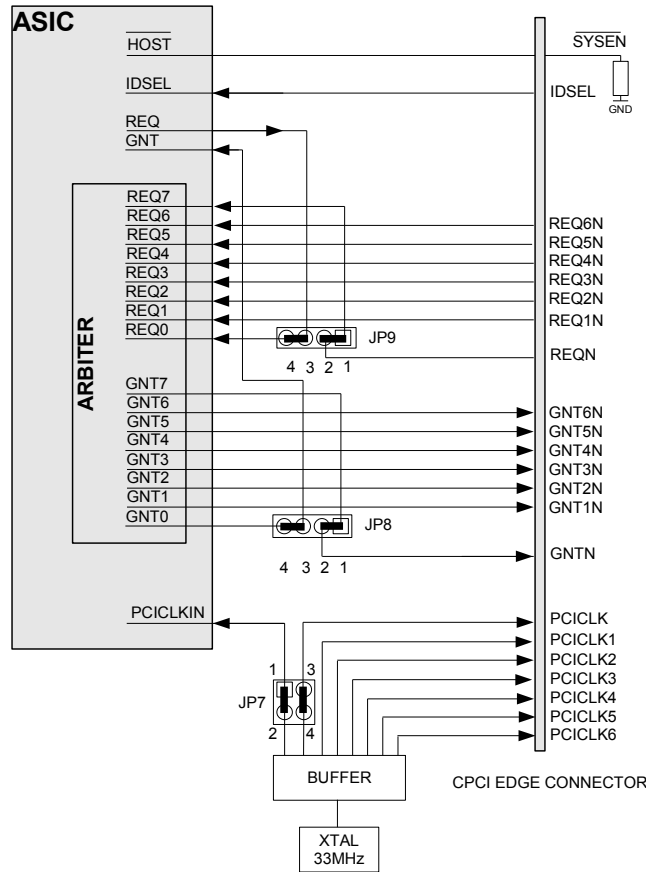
ASIC
HOST
IDSEL
REQ
GNT
ARBITER
REQ7
REQ6
REQ5
REQ4
REQ3
REQ2
REQ1
REQ0
GNT7
GNT6
GNT5
GNT4
GNT3
GNT2
GNT1
GNT0
PCICLKIN
SYSEN
GND
IDSEL
REQ6N
REQ5N
REQ4N
REQ3N
REQ2N
REQ1N
JP9
4 3 2 1
REQN
GNT6N
GNT5N
GNT4N
GNT3N
GNT2N
GNT1N
JP8
4 3 2 1
GNTN
PCICLK
PCICLK1
PCICLK2
PCICLK3
PCICLK4
PCICLK5
PCICLK6
1 3
JP7
2 4
BUFFER
CPCI EDGE CONNECTOR
XTAL
33MHz